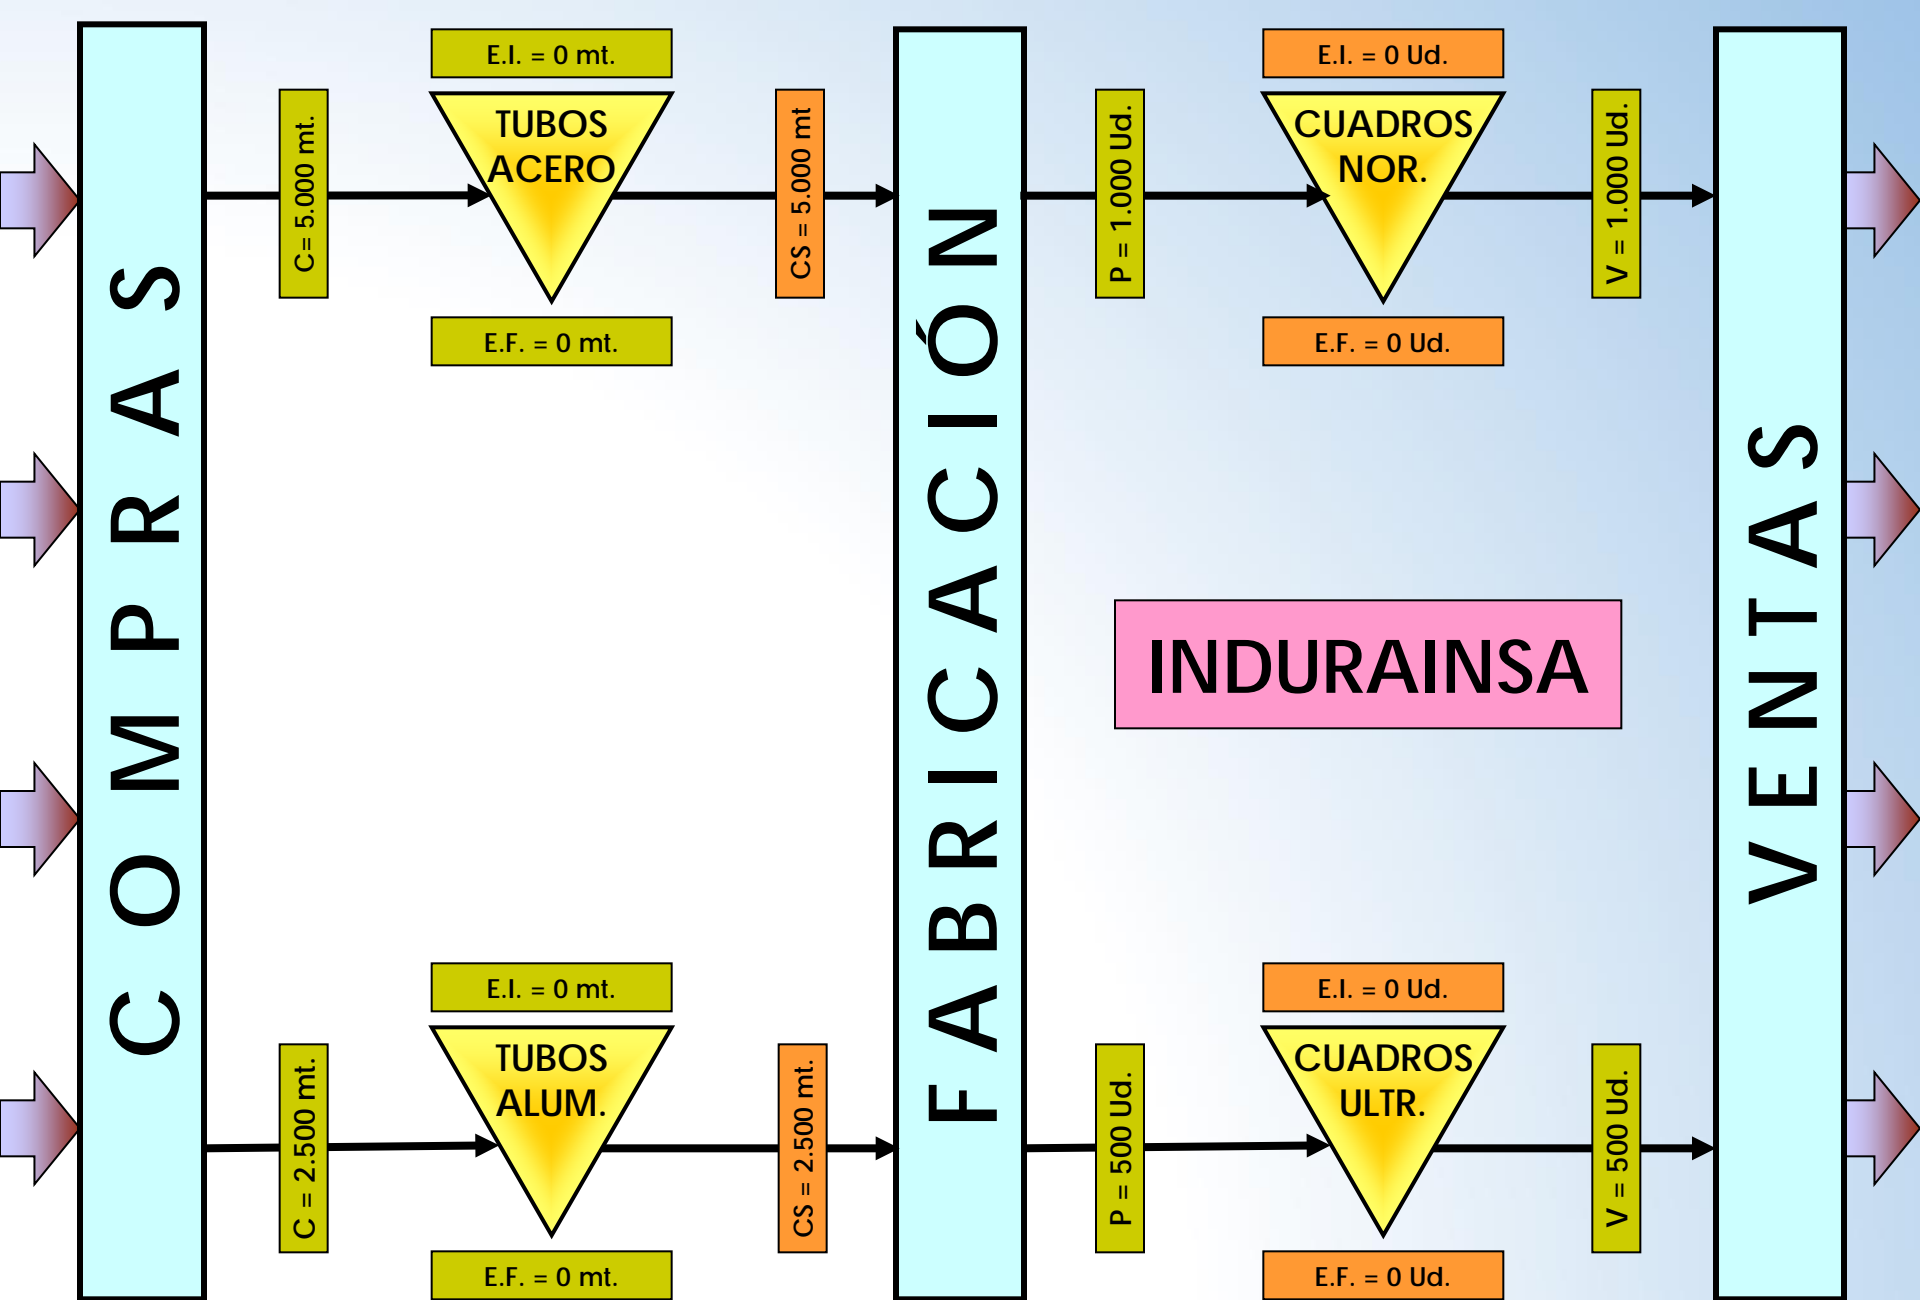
COMPRAS

C= 5.000 mt.

E.I. = 0 mt.

TUBOS ACERO

E.F. = 0 mt.

CS = 5.000 mt

FABRICACIÓN

P = 1.000 Ud.

E.I. = 0 Ud.

CUADROS NOR.

E.F. = 0 Ud.

V = 1.000 Ud.

VENTAS

INDURAINSA

C = 2.500 mt.

E.I. = 0 mt.

TUBOS ALUM.

E.F. = 0 mt.

CS = 2.500 mt.

P = 500 Ud.

E.I. = 0 Ud.

CUADROS ULTR.

E.F. = 0 Ud.

V = 500 Ud.